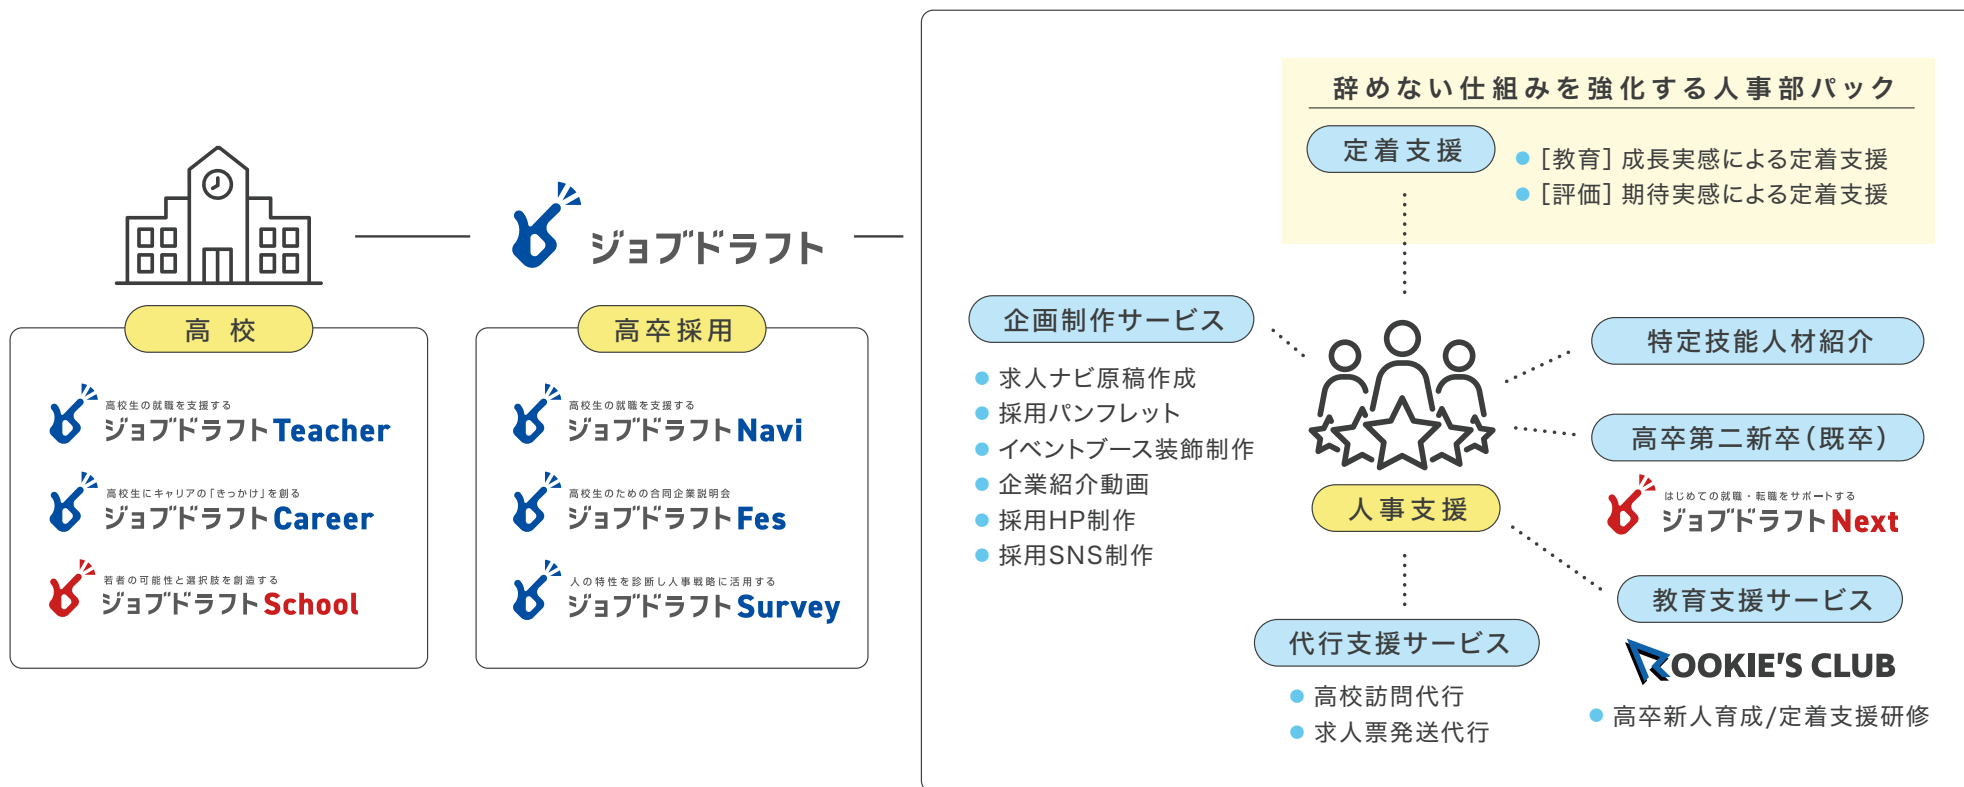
ジョブドラフト

高 校

高校生の就職を支援する
ジョブドラフトTeacher

高校生にキャリアの「きっかけ」を創る
ジョブドラフトCareer

若者の可能性と選択肢を創造する
ジョブドラフトSchool

高卒採用

高校生の就職を支援する
ジョブドラフトNavi

高校生のための合同企業説明会
ジョブドラフトFes

人の特性を診断し人事戦略に活用する
ジョブドラフトSurvey

辞めない仕組みを強化する人事部パック

定着支援

● [教育] 成長実感による定着支援
● [評価] 期待実感による定着支援

企画制作サービス

● 求人ナビ原稿作成
● 採用パンフレット
● イベントブース装飾制作
● 企業紹介動画
● 採用HP制作
● 採用SNS制作

人事支援

特定技能人材紹介

高卒第二新卒(既卒)

はじめての就職・転職をサポートする
ジョブドラフトNext

教育支援サービス

ROOKIE'S CLUB

● 高卒新人育成/定着支援研修

代行支援サービス

● 高校訪問代行
● 求人票発送代行